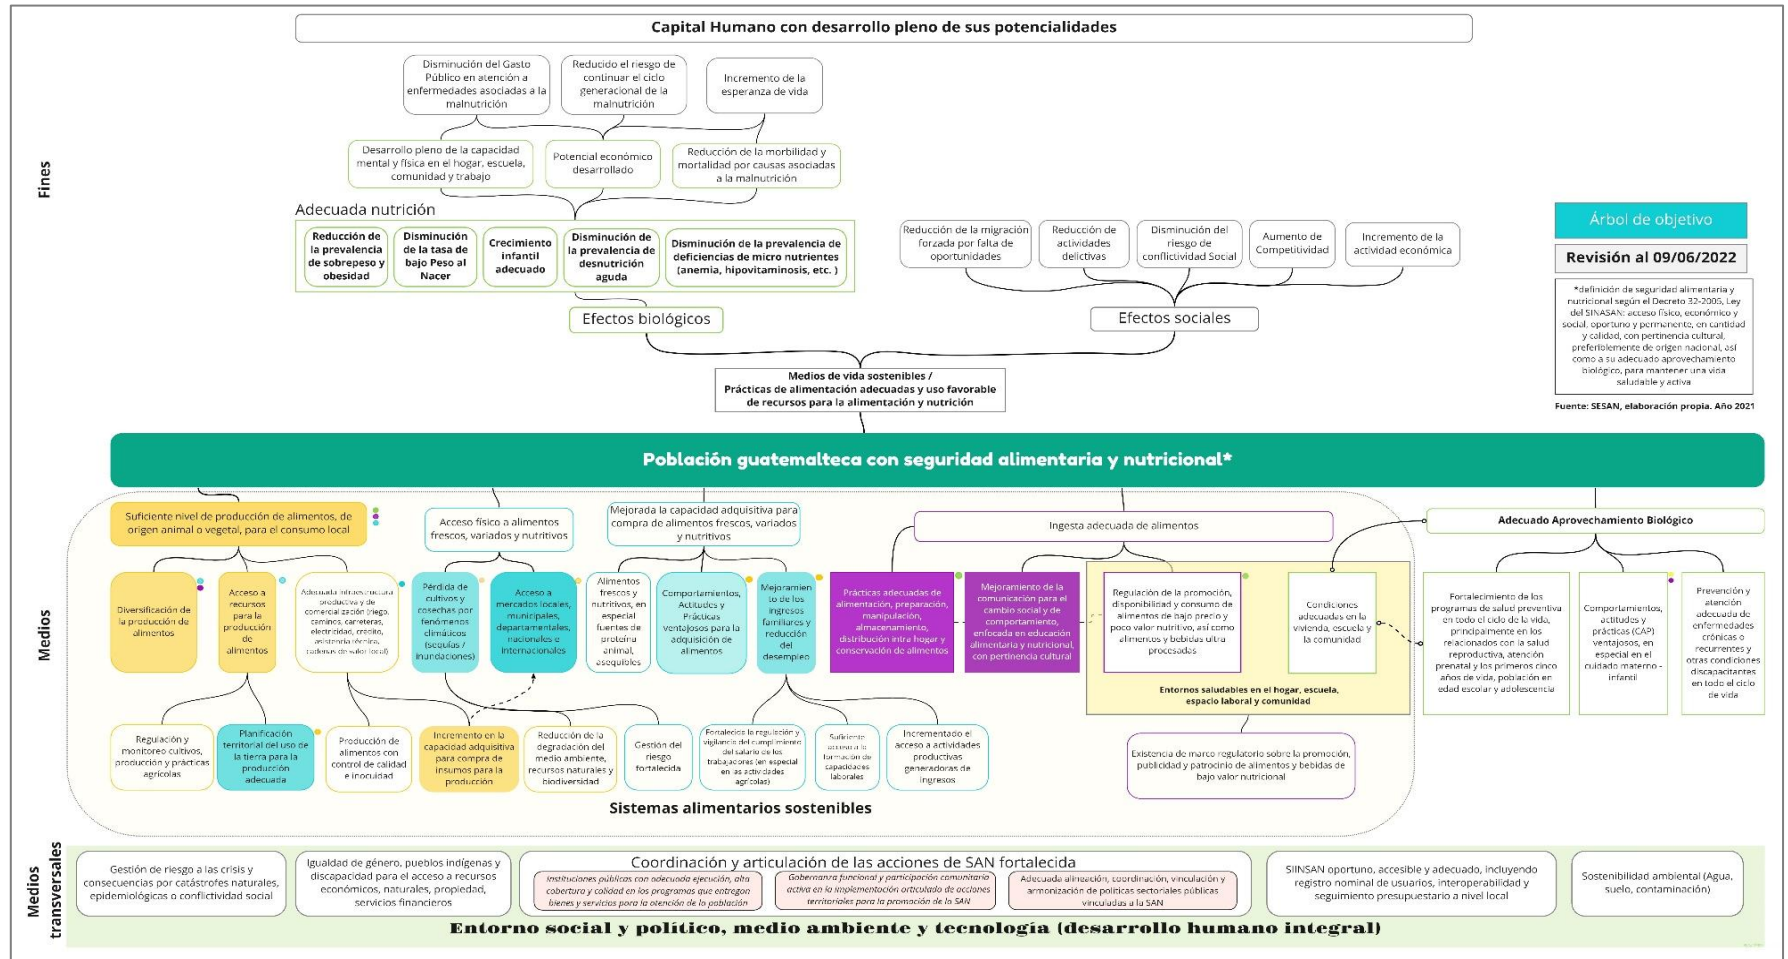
Capital Humano con desarrollo pleno de sus potencialidades

Fines

Disminución del Gasto Público en atención a enfermedades asociadas a la malnutrición

Reducido el riesgo de continuar el ciclo generacional de la malnutrición

Incremento de la esperanza de vida

Desarrollo pleno de la capacidad mental y física en el hogar, escuela, comunidad y trabajo

Potencial económico desarrollado

Reducción de la morbilidad y mortalidad por causas asociadas a la malnutrición

Adecuada nutrición

Reducción de la prevalencia de sobrepeso y obesidad

Disminución de la tasa de bajo Peso al Nacer

Crecimiento infantil adecuado

Disminución de la prevalencia de desnutrición aguda

Disminución de la prevalencia de deficiencias de micro nutrientes (anemia, hipovitaminosis, etc. )

Efectos biológicos

Reducción de la migración forzada por falta de oportunidades

Reducción de actividades delictivas

Disminución del riesgo de conflictividad Social

Aumento de Competitividad

Incremento de la actividad económica

Efectos sociales

Árbol de objetivo

Revisión al 09/06/2022

*definición de seguridad alimentaria y nutricional según el Decreto 32-2005, Ley del SINASAN: acceso físico, económico y social, oportuno y permanente, en cantidad y calidad, con pertinencia cultural, preferiblemente de origen nacional, así como a su adecuado aprovechamiento biológico, para mantener una vida saludable y activa

Fuente: SESAN, elaboración propia. Año 2021

Medios de vida sostenibles / Prácticas de alimentación adecuadas y uso favorable de recursos para la alimentación y nutrición

Población guatemalteca con seguridad alimentaria y nutricional*

Medios

Suficiente nivel de producción de alimentos, de origen animal o vegetal, para el consumo local

Acceso físico a alimentos frescos, variados y nutritivos

Mejorada la capacidad adquisitiva para compra de alimentos frescos, variados y nutritivos

Ingesta adecuada de alimentos

Adecuado Aprovechamiento Biológico

Diversificación de la producción de alimentos

Acceso a recursos para la producción de alimentos

Adecuada infraestructura productiva y de comercialización (riego, caminos, carreteras, electricidad, crédito, asistencia técnica, cadenas de valor local)

Pérdida de cultivos y cosechas por fenómenos climáticos (sequías / inundaciones)

Acceso a mercados locales, municipales, departamentales, nacionales e internacionales

Alimentos frescos y nutritivos, en especial fuentes de proteína animal, asequibles

Comportamientos, Actitudes y Prácticas ventajosos para la adquisición de alimentos

Mejoramiento de los ingresos familiares y reducción del desempleo

Prácticas adecuadas de alimentación, preparación, manipulación, almacenamiento, distribución intra hogar y conservación de alimentos

Mejoramiento de la comunicación para el cambio social y de comportamiento, enfocada en educación alimentaria y nutricional, con pertinencia cultural

Regulación de la promoción, disponibilidad y consumo de alimentos de bajo precio y poco valor nutritivo, así como alimentos y bebidas ultra procesados

Condiciones adecuadas en la vivienda, escuela y la comunidad

Entornos saludables en el hogar, escuela, espacio laboral y comunidad

Fortalecimiento de los programas de salud preventiva en todo el ciclo de la vida, principalmente en los relacionados con la salud reproductiva, atención prenatal y los primeros cinco años de vida, población en edad escolar y adolescencia

Comportamientos, actitudes y prácticas (CAP) ventajosos, en especial en el cuidado materno - infantil

Prevención y atención adecuada de enfermedades crónicas o recurrentes y otras condiciones discapacitantes en todo el ciclo de vida

Regulación y monitoreo cultivos, producción y prácticas agrícolas

Planificación territorial del uso de la tierra para la producción adecuada

Producción de alimentos con control de calidad e inocuidad

Incremento en la capacidad adquisitiva para compra de insumos para la producción

Reducción de la degradación del medio ambiente, recursos naturales y biodiversidad

Gestión del riesgo fortalecida

Fortalecida la regulación y vigilancia del cumplimiento del salario de los trabajadores (en especial en las actividades agrícolas)

Suficiente acceso a la formación de capacidades laborales

Incrementado el acceso a actividades productivas generadoras de ingresos

Existencia de marco regulatorio sobre la promoción, publicidad y patrocinio de alimentos y bebidas de bajo valor nutricional

Sistemas alimentarios sostenibles

Medios transversales

Gestión de riesgo a las crisis y consecuencias por catástrofes naturales, epidemiológicas o conflictividad social

Igualdad de género, pueblos indígenas y discapacidad para el acceso a recursos económicos, naturales, propiedad, servicios financieros

Coordinación y articulación de las acciones de SAN fortalecida

Instituciones públicas con adecuada ejecución, alta cobertura y calidad en los programas que entregan bienes y servicios para la atención de la población

Gobernanza funcional y participación comunitaria activa en la implementación articulada de acciones territoriales para la promoción de la SAN

Adecuada alineación, coordinación, vinculación y armonización de políticas sectoriales públicas vinculadas a la SAN

SIINSAN oportuno, accesible y adecuado, incluyendo registro nominal de usuarios, interoperabilidad y seguimiento presupuestario a nivel local

Sostenibilidad ambiental (Agua, suelo, contaminación)

Entorno social y político, medio ambiente y tecnología (desarrollo humano integral)